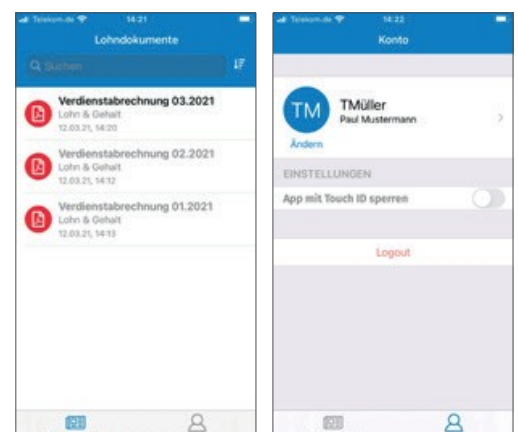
Telekom.de 14:21

Lohndokumente

Suchen

Verdienstabrechnung 03.2021
Lohn & Gehalt
12.03.21, 14:20

Verdienstabrechnung 02.2021
Lohn & Gehalt
12.03.21, 14:12

Verdienstabrechnung 01.2021
Lohn & Gehalt
12.03.21, 14:13

Telekom.de 14:22

Konto

TM
TMüller
Paul Mustermann
Ändern

EINSTELLUNGEN

App mit Touch ID sperren

Logout